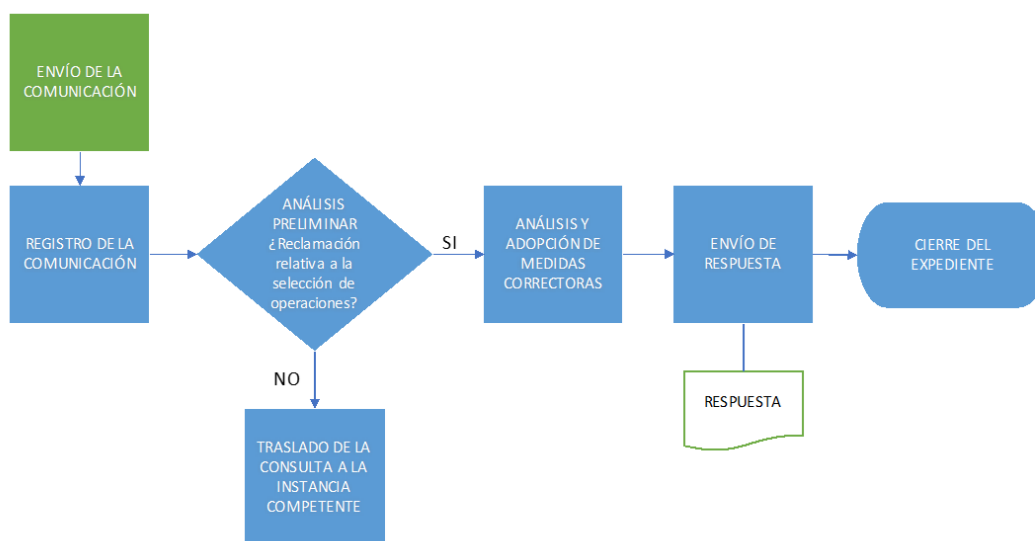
ENVÍO DE LA COMUNICACIÓN

REGISTRO DE LA COMUNICACIÓN

ANÁLISIS PRELIMINAR ¿Reclamación relativa a la selección de operaciones?

SI

NO

ANÁLISIS Y ADOPCIÓN DE MEDIDAS CORRECTORAS

ENVÍO DE RESPUESTA

CIERRE DEL EXPEDIENTE

RESPUESTA

TRASLADO DE LA CONSULTA A LA INSTANCIA COMPETENTE